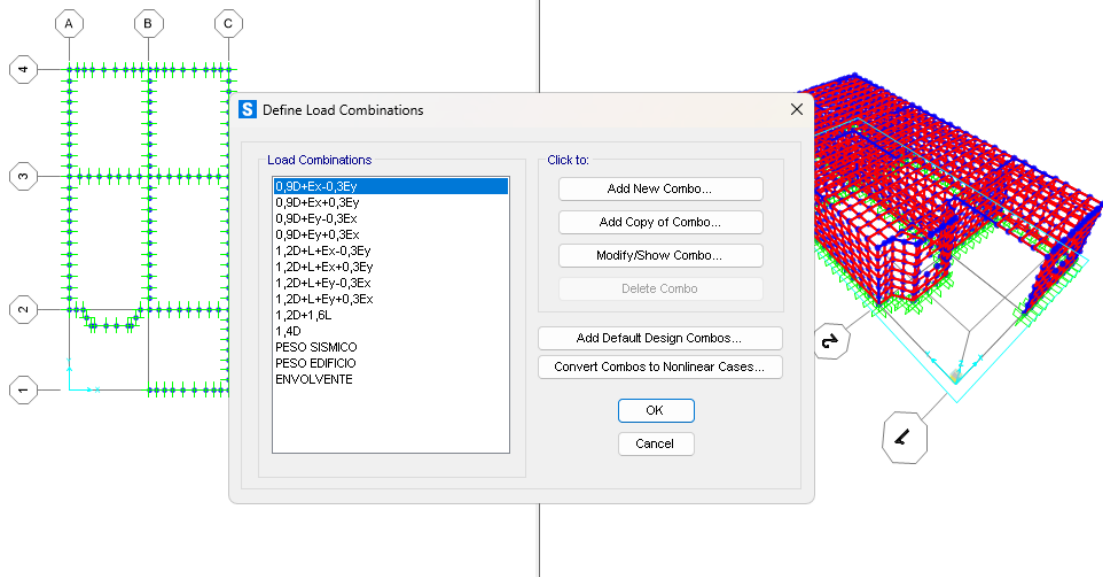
A
B
C
4
3
2
1

Define Load Combinations

Load Combinations
0,9D+Ex-0,3Ey
0,9D+Ex+0,3Ey
0,9D+Ey-0,3Ex
0,9D+Ey+0,3Ex
1,2D+L+Ex-0,3Ey
1,2D+L+Ex+0,3Ey
1,2D+L+Ey-0,3Ex
1,2D+L+Ey+0,3Ex
1,2D+1,6L
1,4D
PESO SISMICO
PESO EDIFICIO
ENVOLVENTE

Click to:
Add New Combo...
Add Copy of Combo...
Modify/Show Combo...
Delete Combo

Add Default Design Combos...
Convert Combos to Nonlinear Cases...

OK
Cancel

2
1